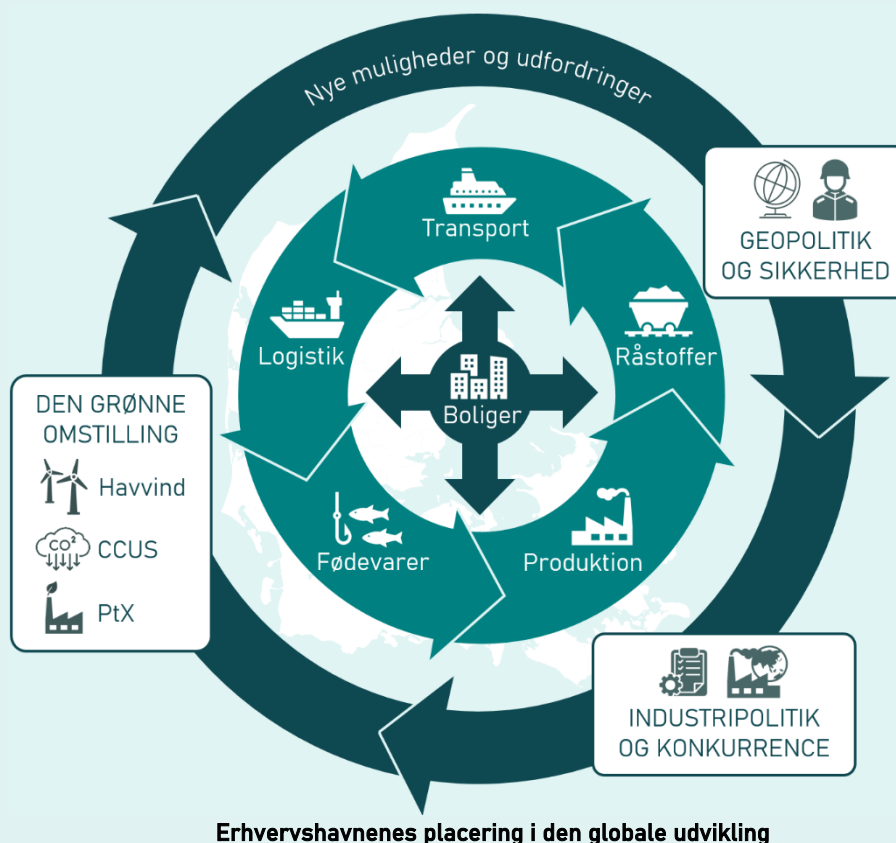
Nye muligheder og udfordringer

Transport

Råstoffer

Produktion

Fødevarer

Logistik

Boliger

GEOPOLITIK OG SIKKERHED

DEN GRØNNE OMSTILLING

Havvind

$CO^2$

CCUS

PtX

INDUSTRIPOLITIK OG KONKURRENCE

Erhvervshavnenes placering i den globale udvikling